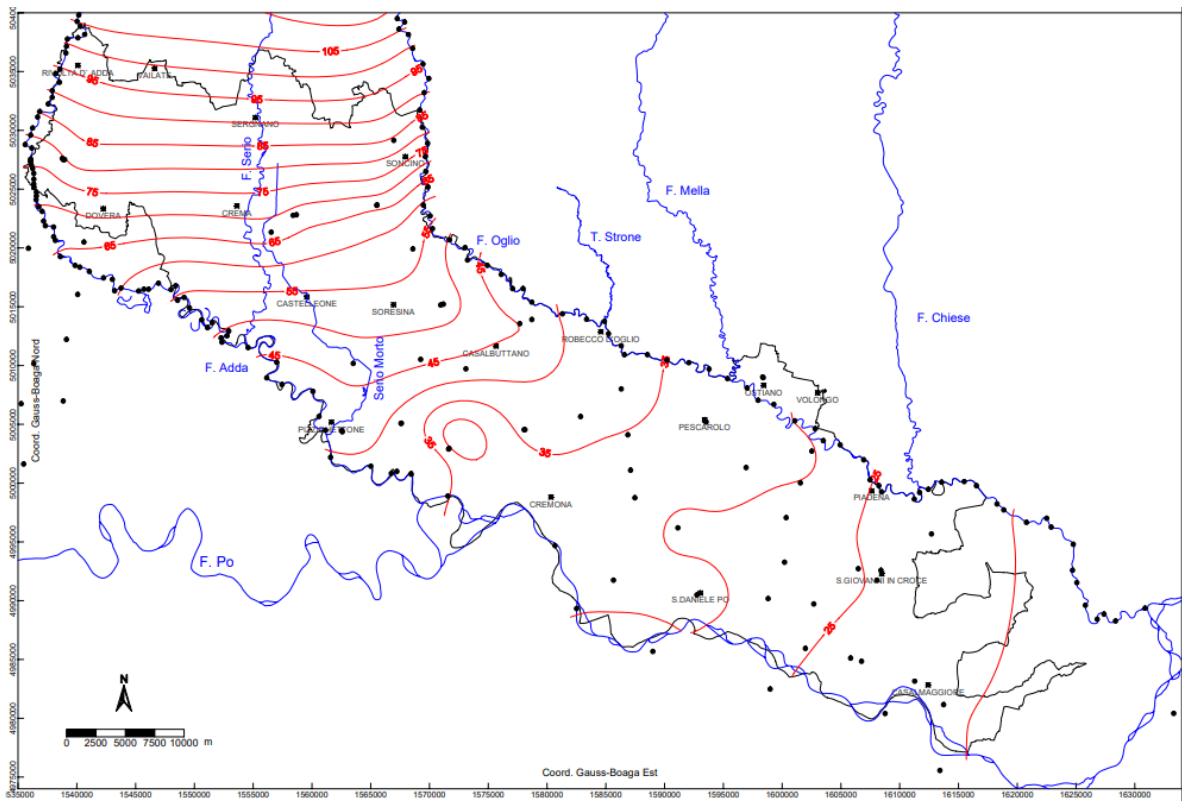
105
RIVOLTA D'ADDA
PAILATI
95
95
SERGNANO
95
85
85
SONCINO
75
F. Serio
75
75
DOVERA
CREMA
65
65
55
F. Oglio
T. Strone
F. Mella
45
55
CASTELLEONE
SORESINA
F. Chiese
ROBECCO D'OGLIO
45
F. Adda
Serio Morto
45
CASALBUTTANO
35
OSTIANO
VOLONGO
PIZZIGHETTONE
35
PESCAROLO
35
30
PIADENA
CREMONA
F. Po
S.GIOVANNI IN CROCE
S.DANIELE PO
25
CASALMAGGIORE
N
0 2500 5000 7500 10000 m
Coord. Gauss-Boaga Nord
Coord. Gauss-Boaga Est
5040000
5035000
5030000
5025000
5020000
5015000
5010000
5005000
5000000
4995000
4990000
4985000
4980000
4975000
1535000
1540000
1545000
1550000
1555000
1560000
1565000
1570000
1575000
1580000
1585000
1590000
1595000
1600000
1605000
1610000
1615000
1620000
1625000
1630000